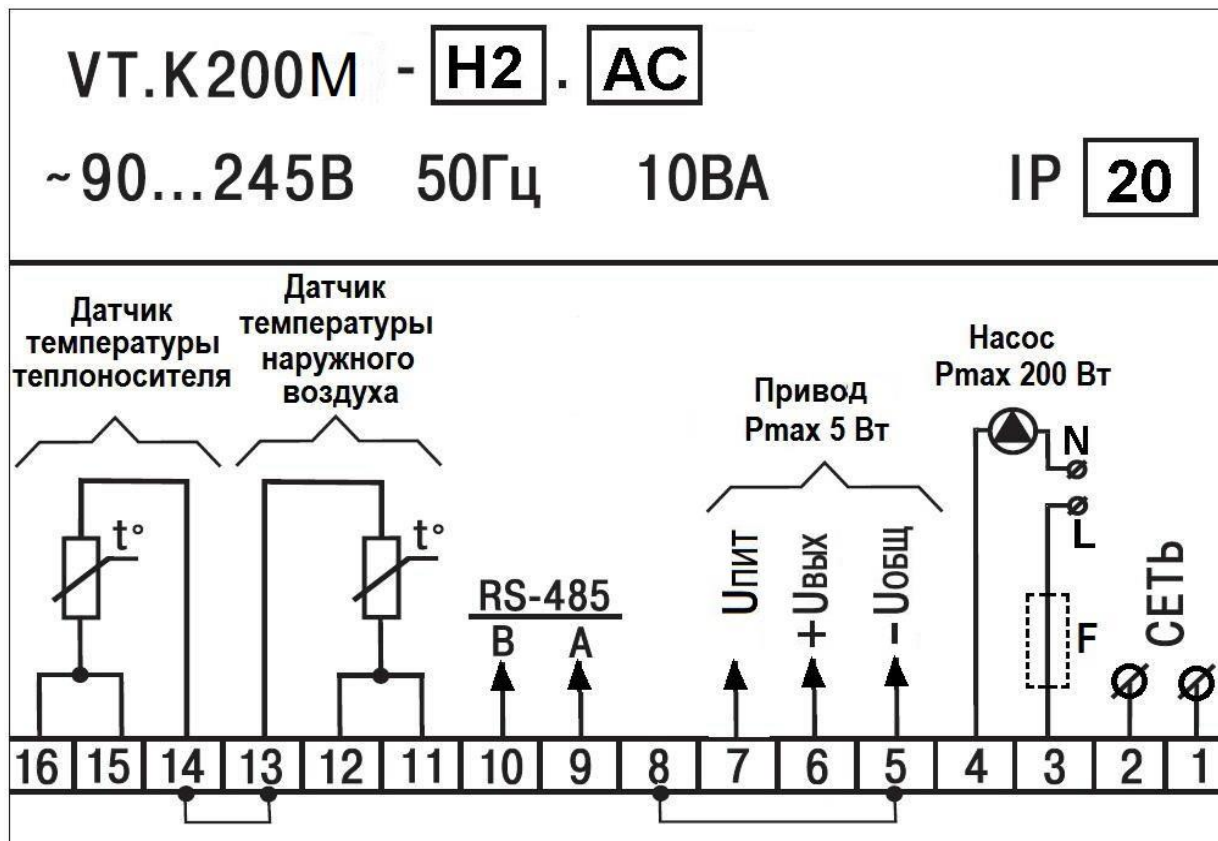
VT.K200M - H2 . AC

~90...245В 50Гц 10ВА IP 20

Датчик температуры теплоносителя

Датчик температуры наружного воздуха

t°

t°

RS-485
B A

Привод
Pmax 5 Вт

Uпит
+Uвых
-Uобщ

Насос
Pmax 200 Вт

N
L
F

СЕТЬ

| 16 | 15 | 14 | 13 | 12 | 11 | 10 | 9 | 8 | 7 | 6 | 5 | 4 | 3 | 2 | 1 |
|---|---|---|---|---|---|---|---|---|---|---|---|---|---|---|---|